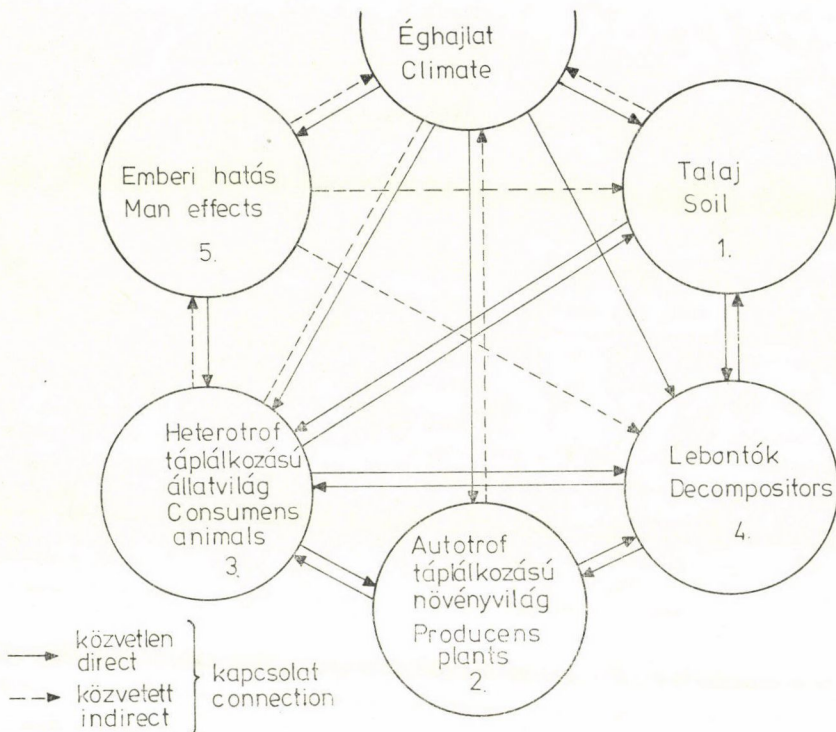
Éghajlat
Climate

Emberi hatás
Man effects
5.

Talaj
Soil
1.

Heterotrof táplálkozású állatvilág
Consumens animals
3.

Lebontók
Decompositors
4.

Autotrof táplálkozású növényvilág
Producens plants
2.

közvetlen
direct

közvetett
indirect

kapcsolat
connection